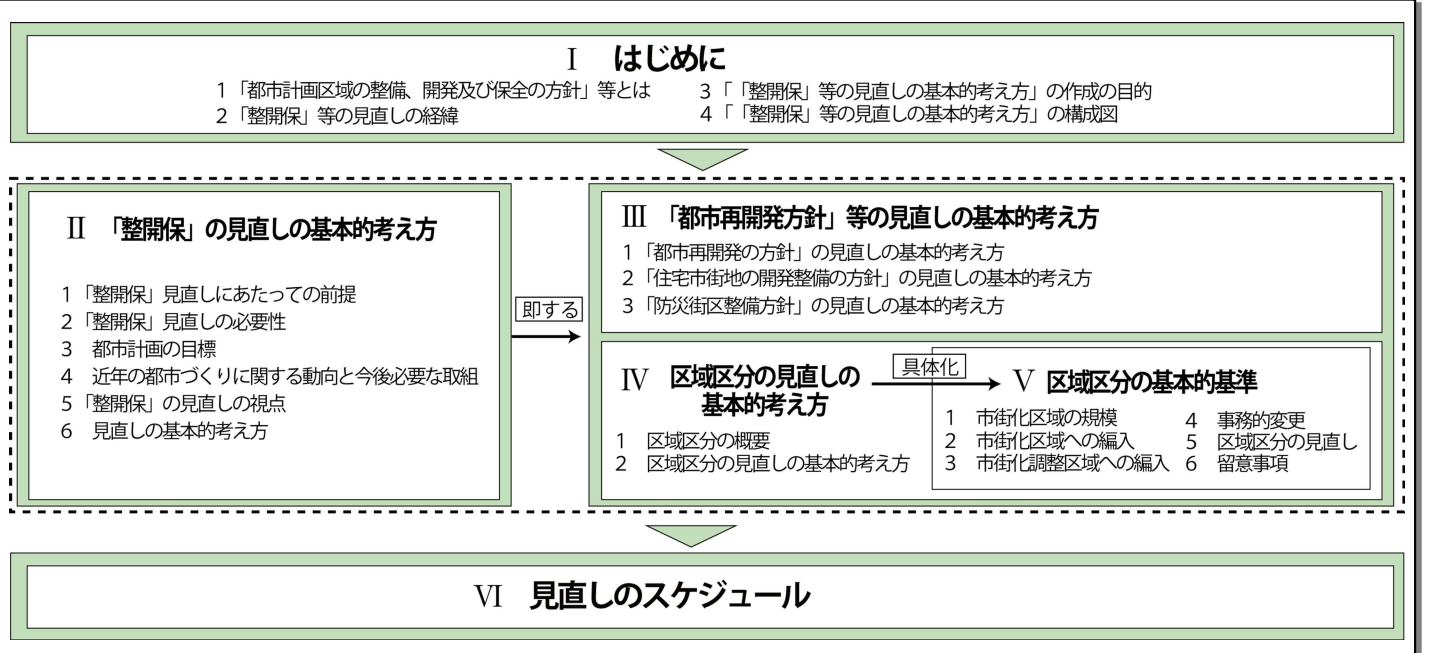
Ⅰ　はじめに

1「都市計画区域の整備、開発及び保全の方針」等とは
2「整開保」等の見直しの経緯
3「「整開保」等の見直しの基本的考え方」の作成の目的
4「「整開保」等の見直しの基本的考え方」の構成図

Ⅱ　「整開保」の見直しの基本的考え方

1「整開保」見直しにあたっての前提
2「整開保」見直しの必要性
3　都市計画の目標
4　近年の都市づくりに関する動向と今後必要な取組
5「整開保」の見直しの視点
6　見直しの基本的考え方

即する

Ⅲ　「都市再開発方針」等の見直しの基本的考え方

1「都市再開発の方針」の見直しの基本的考え方
2「住宅市街地の開発整備の方針」の見直しの基本的考え方
3「防災街区整備方針」の見直しの基本的考え方

Ⅳ　区域区分の見直しの基本的考え方

1　区域区分の概要
2　区域区分の見直しの基本的考え方

具体化

Ⅴ　区域区分の基本的基準

1　市街化区域の規模
2　市街化区域への編入
3　市街化調整区域への編入
4　事務的変更
5　区域区分の見直し
6　留意事項

Ⅵ　見直しのスケジュール